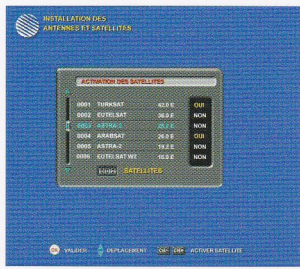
INSTALLATION DES ANTENNES ET SATELLITES...

ACTIVATION DES SATELLITES

| | | | |
|---|---|---|---|
| 0001 | TURKSAT | 42.0 E | OUI |
| 0002 | EUTELSAT | 36.0 E | NON |
| 0003 | ASTRA-3 | 28.2 E | NON |
| 0004 | ARABSAT | 26.0 E | OUI |
| 0005 | ASTRA-2 | 19.2 E | NON |
| 0006 | EUTELSAT W2 | 16.0 E | NON |

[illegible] SATELLITES

OK VALIDER DEPLACEMENT OUI NON ACTIVER SATELLITE